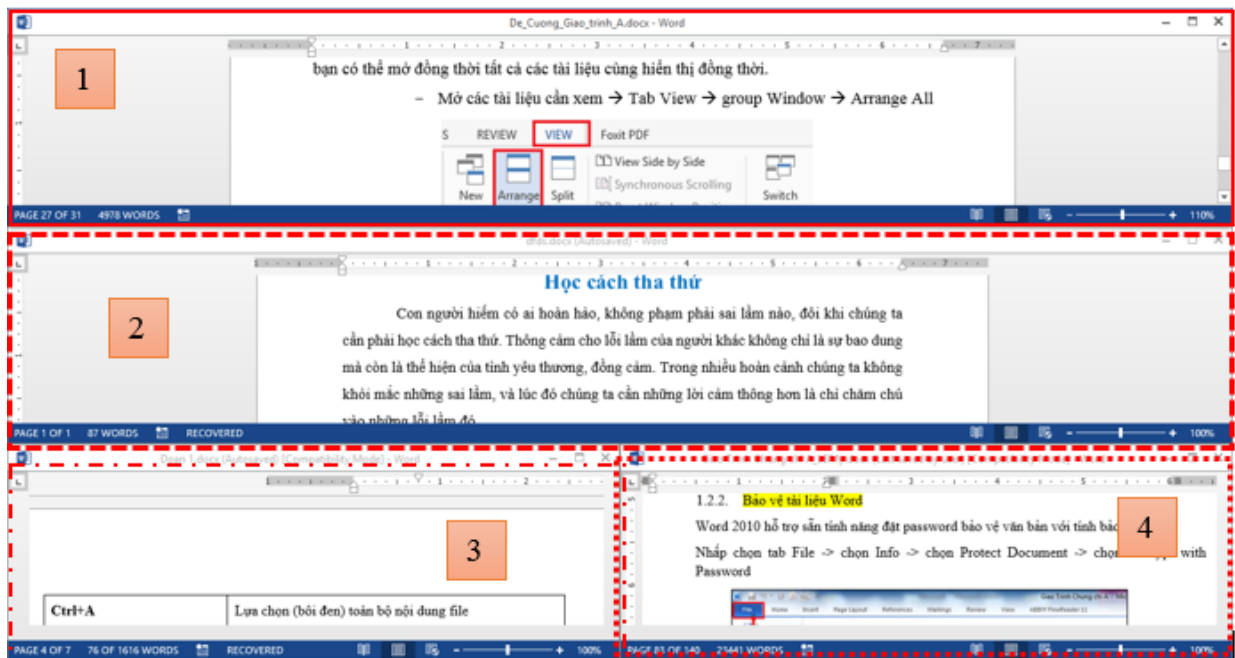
De_Cuong_Giao_trinh_A.docx - Word

1

bạn có thể mở đồng thời tất cả các tài liệu cùng hiển thị đồng thời.

– Mở các tài liệu cần xem → Tab View → group Window → Arrange All

S REVIEW VIEW Foxit PDF

New Arrange Split View Side by Side Synchronous Scrolling Switch

PAGE 27 OF 31 4978 WORDS 110%

dfds.docx (Autosaved) - Word

2

Học cách tha thứ

Con người hiếm có ai hoàn hảo, không phạm phải sai lầm nào, đôi khi chúng ta cần phải học cách tha thứ. Thông cảm cho lỗi lầm của người khác không chỉ là sự bao dung mà còn là thể hiện của tình yêu thương, đồng cảm. Trong nhiều hoàn cảnh chúng ta không khỏi mắc những sai lầm, và lúc đó chúng ta cần những lời cảm thông hơn là chỉ chăm chú vào những lỗi lầm đó.

PAGE 1 OF 1 87 WORDS RECOVERED 100%

Doan 1.docx (Autosaved) [Compatibility Mode] - Word

3

| Ctrl+A | Lựa chọn (bôi đen) toàn bộ nội dung file |
|---|---|

PAGE 4 OF 7 76 OF 1616 WORDS RECOVERED 100%

4

1.2.2. Bảo vệ tài liệu Word

Word 2010 hỗ trợ sẵn tính năng đặt password bảo vệ văn bản với tính bảo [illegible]

Nhấp chọn tab File -> chọn Info -> chọn Protect Document -> chọn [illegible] with Password

File Home Insert Page Layout References Mailings Review View ABBYY FineReader 11

PAGE 83 OF 140 25441 WORDS 100%